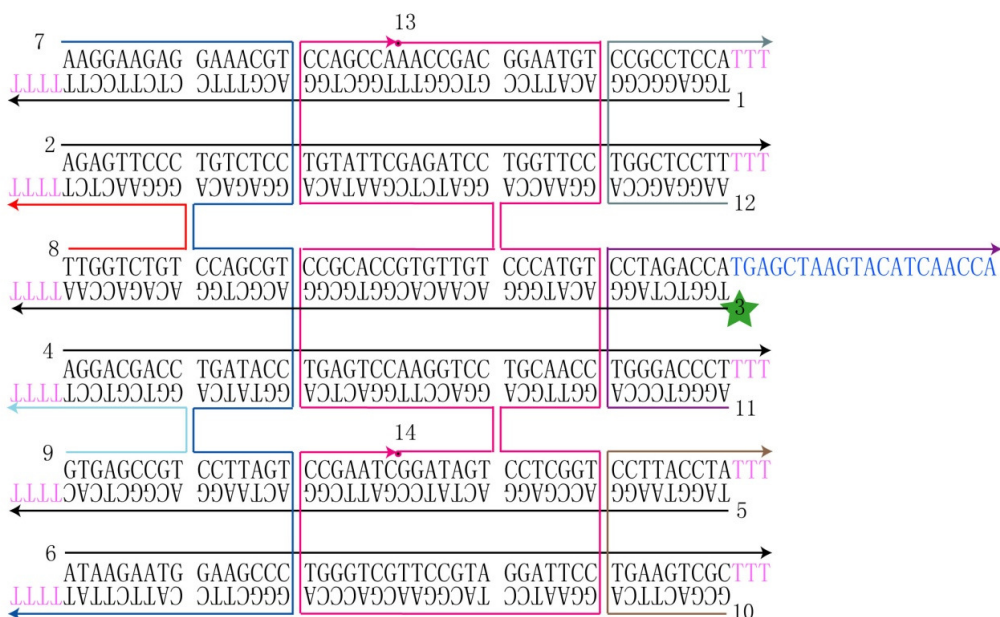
13
7
AAGGAAGAG GAAACGT CCAGCCAAACCGAC GGAATGT CCGCCTCCATTT
TTTTCCTTCTCTC CTTTGCA GGTCGGTTTGGCTG CCTTACA GGCGGAGGT
1

2
AGAGTTCCC TGTCTCC TGTATTCGAGATCC TGGTTCC TGGCTCCTTTTT
TTTTCTCAAGGG ACAGAGG ACATAAGCTCTAGG ACCAAGG ACCGAGGAA
12

8
TTGGTCTGT CCAGCGT CCGCACCGTGTTGT CCCATGT CCTAGACCATGAGCTAAGTACATCAACCA
TTTTAACCAGACA GGTCGCA GGCGTGGCACAACA GGGTACA GGATCTGGT
3

4
AGGACGACC TGATACC TGAGTCCAAGGTCC TGCAACC TGGGACCCTTTT
TTTTTCCTGCTGG ACTATGG ACTCAGGTTCCAGG ACGTTGG ACCCTGGGA
11

14
9
GTGAGCCGT CCTTAGT CCGAATCGGATAGT CCTCGGT CCTTACCTATTT
TTTTCACTCGGCA GGAATCA GGCTTAGCCTATCA GGAGCCA GGAATGGAT
5

6
ATAAGAATG GAAGCCC TGGGTCGTTCCGTA GGATTCC TGAAGTCGCTTT
TTTTTATTCTTAC CTTCGGG ACCCAGCAAGGCAT CCTAAGG ACTTCAGCG
10